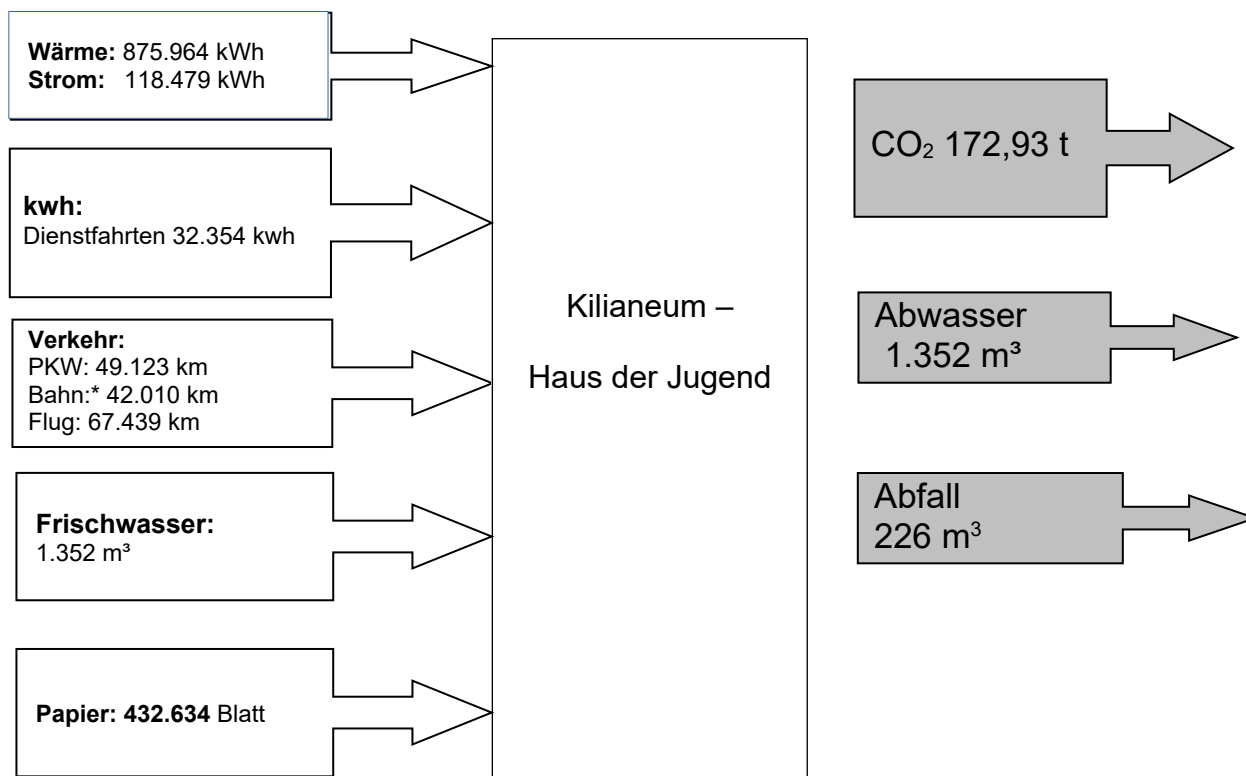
**Wärme:** 875.964 kWh
**Strom:** 118.479 kWh

**kwh:**
Dienstfahrten 32.354 kwh

**Verkehr:**
PKW: 49.123 km
Bahn:* 42.010 km
Flug: 67.439 km

**Frischwasser:**
1.352 m³

**Papier: 432.634** Blatt

Kilianeum –

Haus der Jugend

$CO_2$ 172,93 t

Abwasser
1.352 m³

Abfall
226 m³